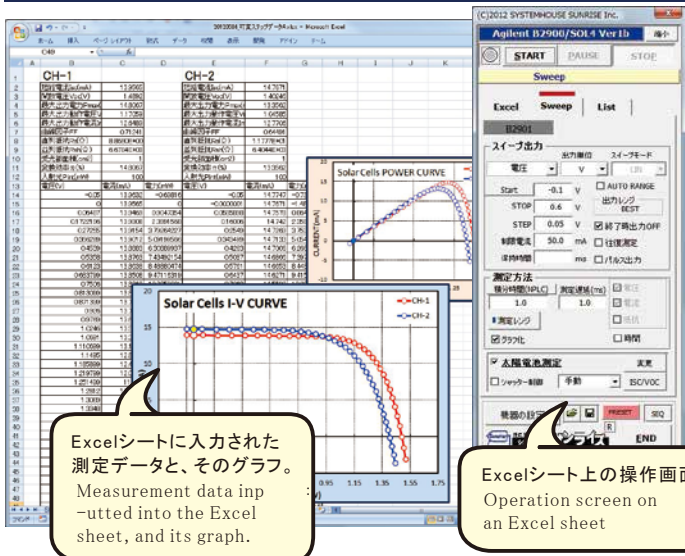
(C)2012 SYSTEMHOUSE SUNRISE Inc.

Agilent B2900/SOL4 Ver1b

縮小

START

PAUSE

STOP

Sweep

Excel

Sweep

List

B2901

スイープ出力

出力単位

スイープモード

電圧

V

LIN

Start

-0.1

V

AUTO RANGE

STOP

0.6

V

出力レンジ BEST

STEP

0.05

V

終了時出力OFF

制限電流

50.0

mA

往復測定

休止時間

ms

パルス出力

測定方法

積分時間(NPLC)

測定遅延(ms)

1.0

1.0

測定レンジ

グラフ化

時間

太陽電池測定

実行

シャッター制御

手動

ISC/VOC

機器の設定

PRESET

SEQ

END

CH-1

CH-2

Solar Cells POWER CURVE

Solar Cells I-V CURVE

CH-1

CH-2

Excelシートに入力された測定データと、そのグラフ。

Measurement data inputted into the Excel sheet, and its graph.

Excelシート上の操作画面

Operation screen on an Excel sheet